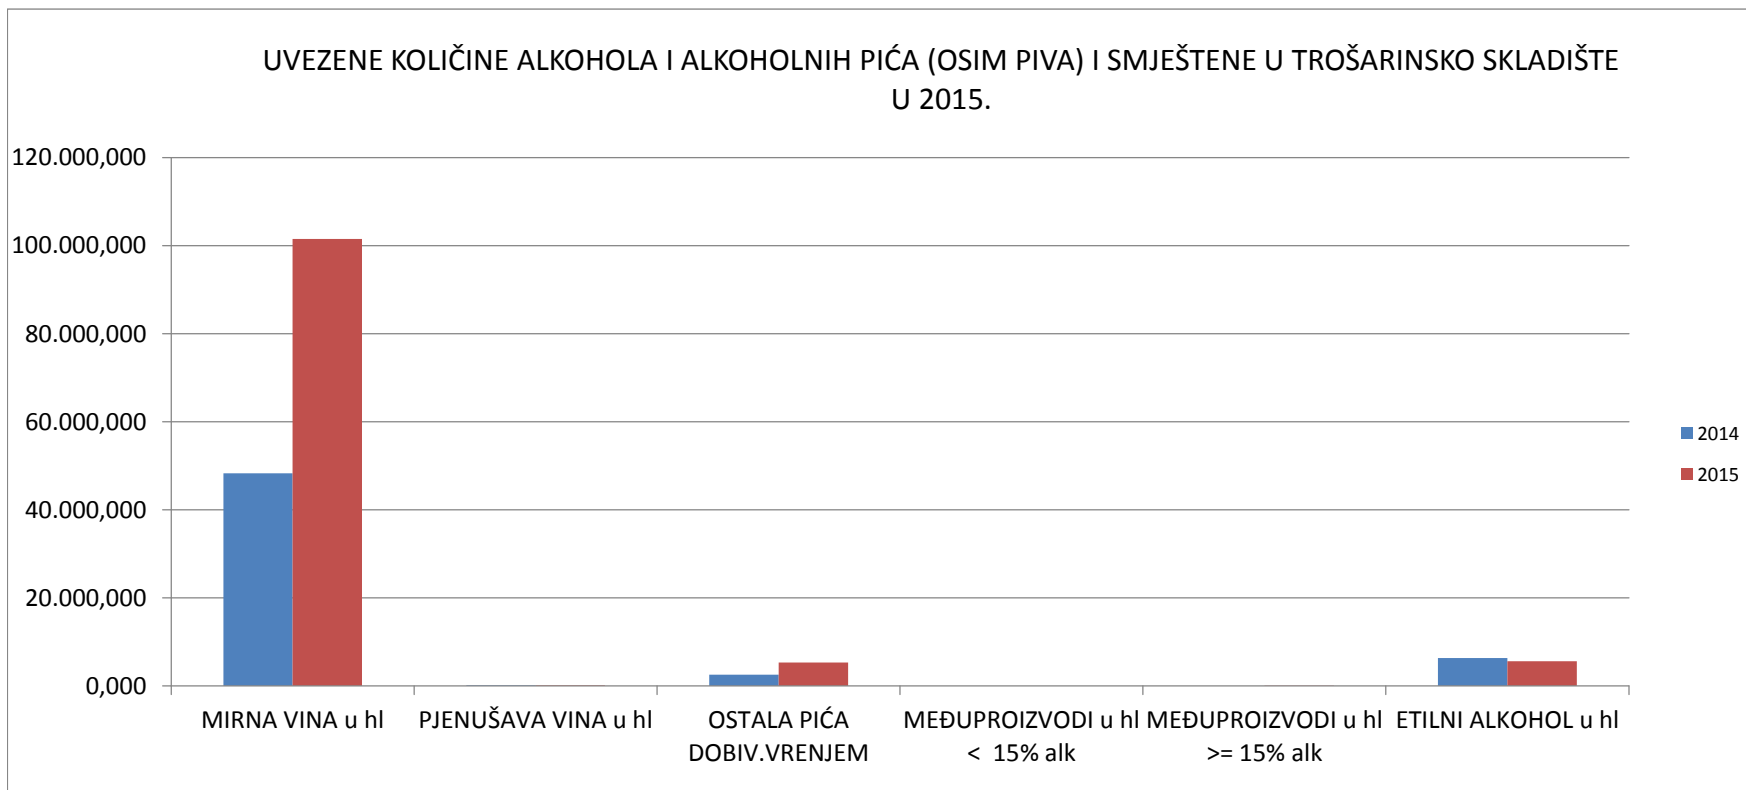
UVEZENE KOLIČINE ALKOHOLA I ALKOHOLNIH PIĆA (OSIM PIVA) I SMJEŠTENE U TROŠARINSKO SKLADIŠTE U 2015.

120.000,000
100.000,000
80.000,000
60.000,000
40.000,000
20.000,000
0,000

MIRNA VINA u hl
PJENUŠAVA VINA u hl
OSTALA PIĆA DOBIV.VRENJEM
MEĐUPROIZVODI u hl < 15% alk
MEĐUPROIZVODI u hl >= 15% alk
ETILNI ALKOHOL u hl

2014
2015